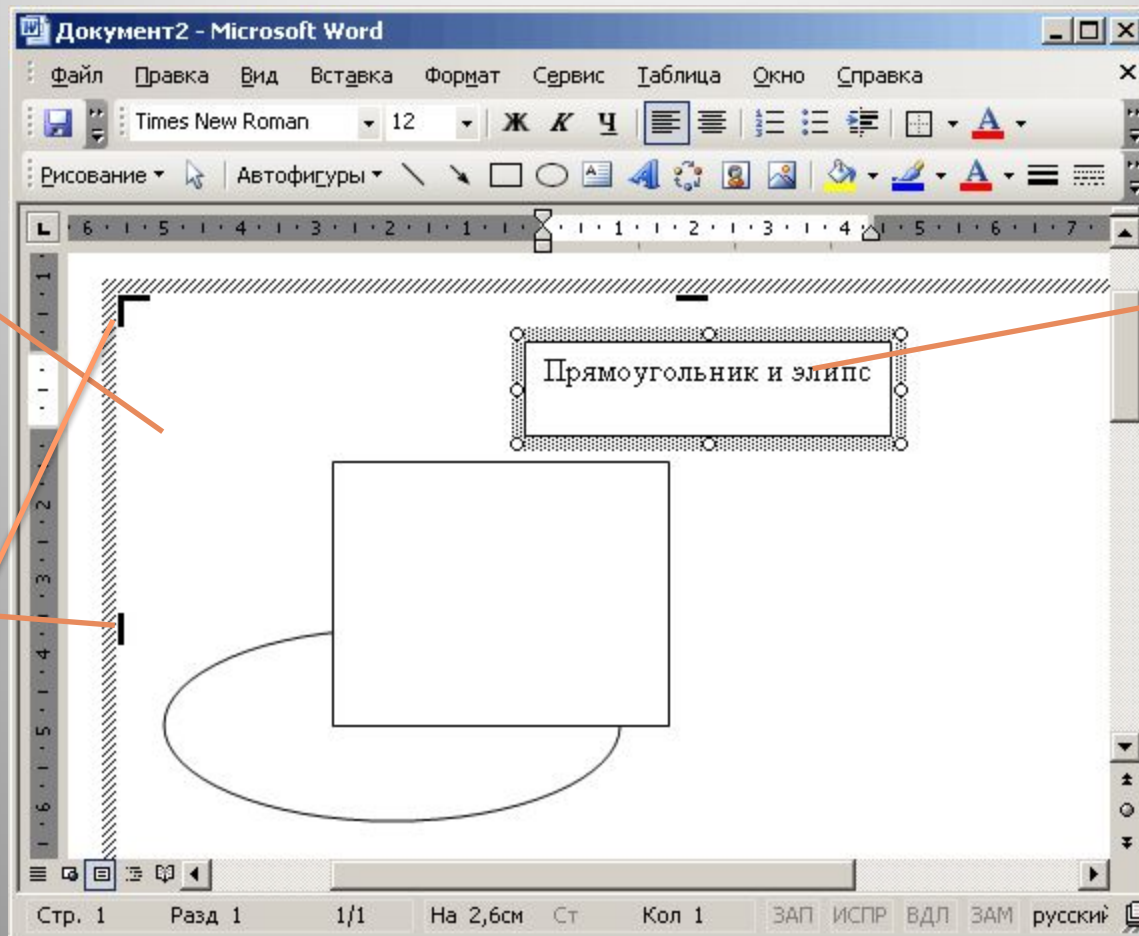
Документ2 - Microsoft Word

Файл Правка Вид Вставка Формат Сервис Таблица Окно Справка

Times New Roman 12 Ж К Ч

Рисование Автофигуры

Прямоугольник и элипс

Стр. 1 Разд 1 1/1 На 2,6см Ст Кол 1 ЗАП ИСПР ВДЛ ЗАМ русский